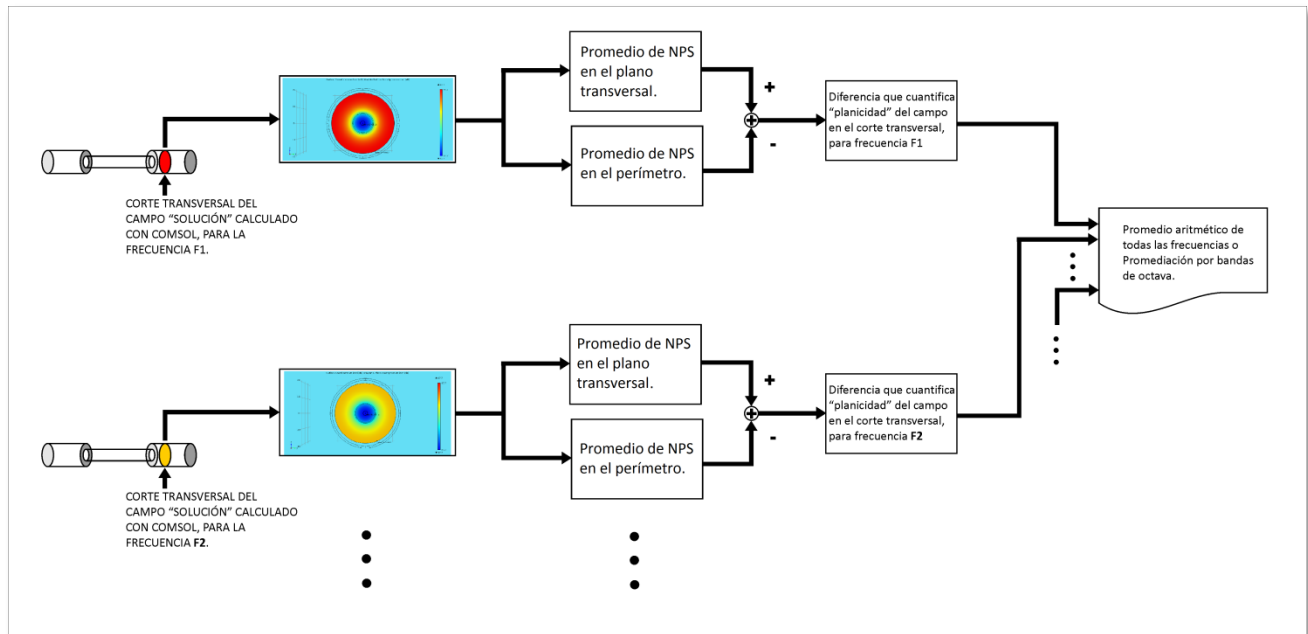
Promedio de NPS en el plano transversal.

Promedio de NPS en el perímetro.

+

-

Diferencia que cuantifica "planicidad" del campo en el corte transversal, para frecuencia F1

CORTE TRANSVERSAL DEL CAMPO "SOLUCIÓN" CALCULADO CON COMSOL, PARA LA FRECUENCIA F1.

Promedio aritmético de todas las frecuencias o Promediación por bandas de octava.

Promedio de NPS en el plano transversal.

Promedio de NPS en el perímetro.

+

-

Diferencia que cuantifica "planicidad" del campo en el corte transversal, para frecuencia **F2**

CORTE TRANSVERSAL DEL CAMPO "SOLUCIÓN" CALCULADO CON COMSOL, PARA LA FRECUENCIA **F2**.